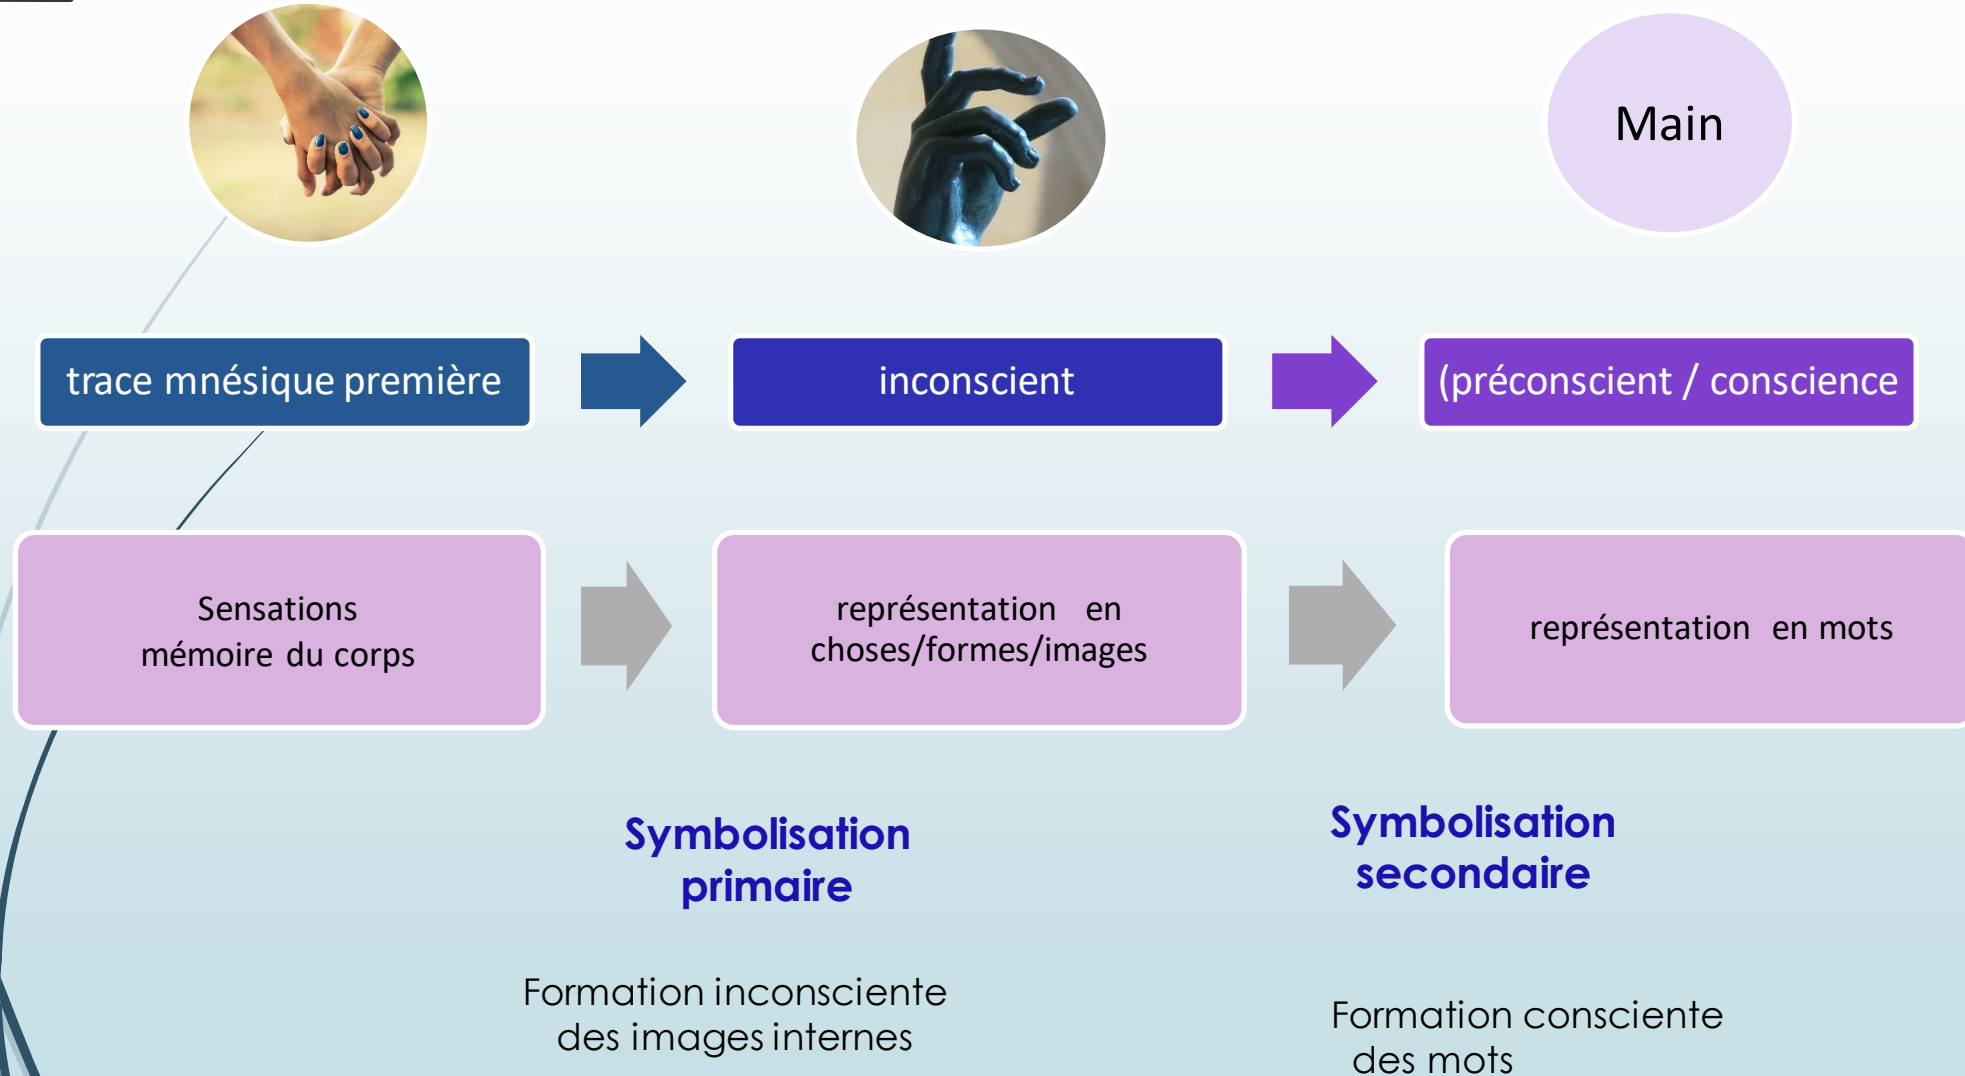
Main

trace mnésique première

inconscient

(préconscient / conscience

Sensations
mémoire du corps

représentation en choses/formes/images

représentation en mots

Symbolisation primaire

Symbolisation secondaire

Formation inconsciente des images internes

Formation consciente des mots